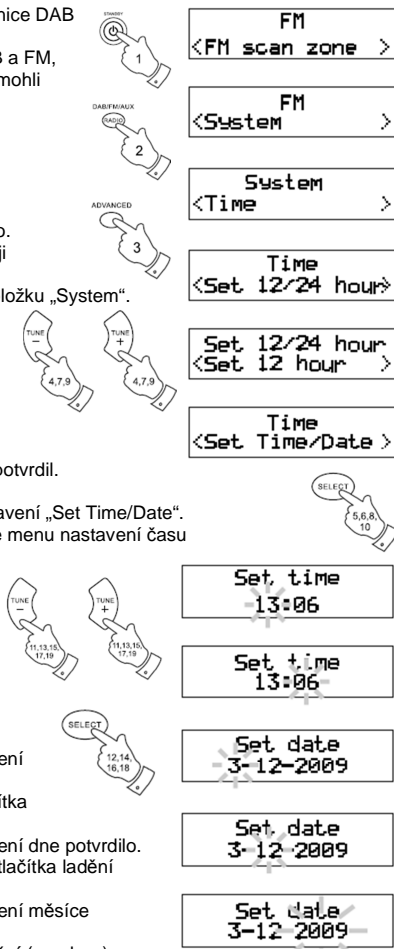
nice DAB

B a FM,
mohli

o.
ji

ložku „System".

potvrdil.

avení „Set Time/Date".
e menu nastavení času

ení

ítka

ení dne potvrdilo.
tlačítka ladění

ení měsíce

STANDBY
1
DAB/FM/AUX
RADIO
2
ADVANCED
3
TUNE
–
4,7,9
TUNE
+
4,7,9
SELECT
5,6,8,
10
TUNE
–
11,13,15,
17,19
TUNE
+
11,13,15,
17,19
SELECT
12,14,
16,18

FM
<FM scan zone >

FM
<System >

System
<Time >

Time
<Set 12/24 hour>

Set 12/24 hour
<Set 12 hour >

Time
<Set Time/Date >

Set time
13:06

Set time
13:06

Set date
3-12-2009

Set date
3-12-2009

Set date
3-12-2009